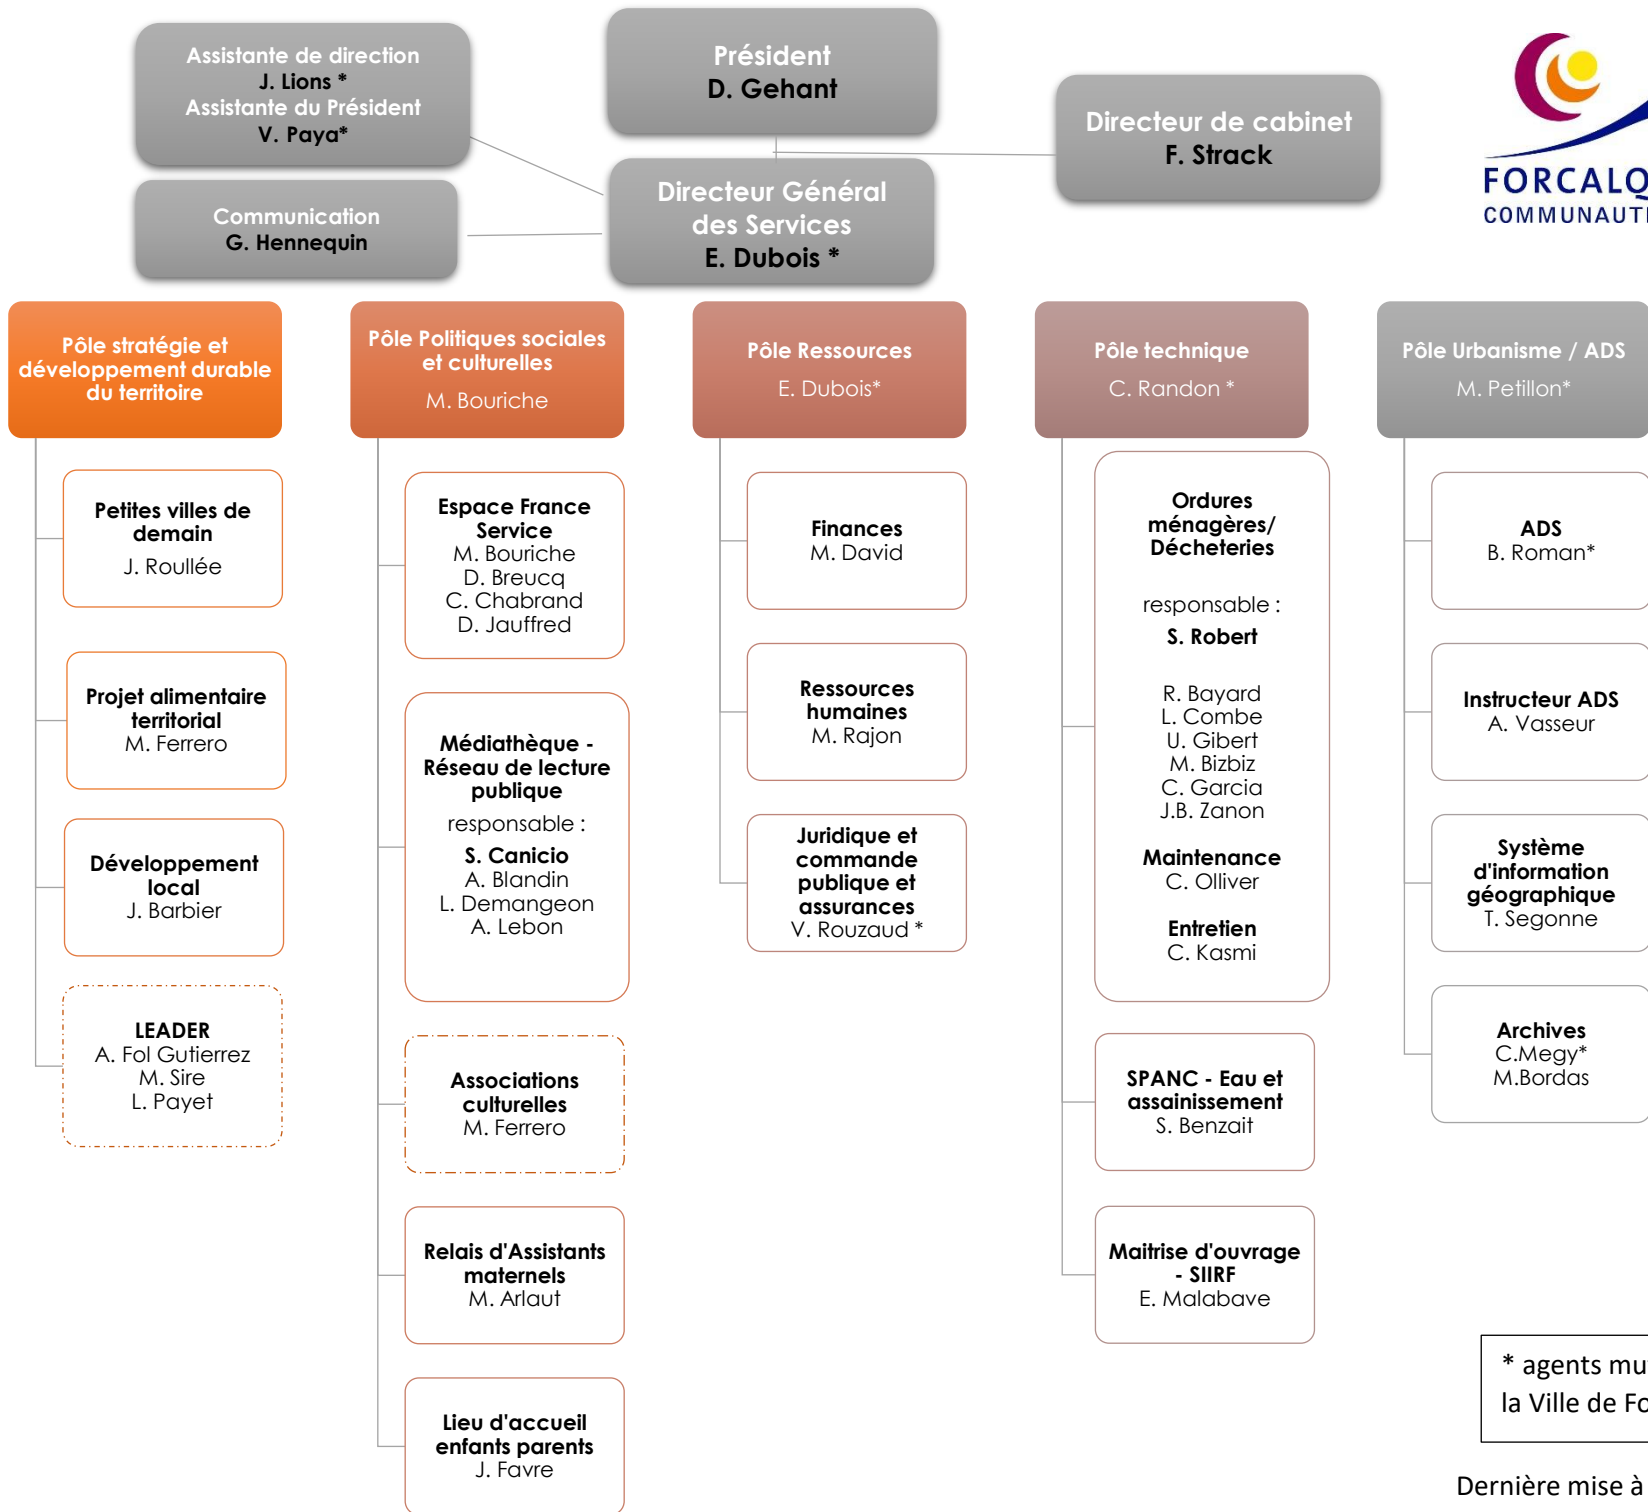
Assistante de direction
J. Lions *
Assistante du Président
V. Paya*

Président
D. Gehant

Directeur de cabinet
F. Strack

FORCALQ
COMMUNAUT

Communication
G. Hennequin

Directeur Général des Services
E. Dubois *

Pôle stratégie et développement durable du territoire

Petites villes de demain
J. Roullée

Projet alimentaire territorial
M. Ferrero

Développement local
J. Barbier

LEADER
A. Fol Gutierrez
M. Sire
L. Payet

Pôle Politiques sociales et culturelles
M. Bouriche

Espace France Service
M. Bouriche
D. Breucq
C. Chabrand
D. Jauffred

Médiathèque - Réseau de lecture publique
responsable :
S. Canicio
A. Blandin
L. Demangeon
A. Lebon

Associations culturelles
M. Ferrero

Relais d'Assistants maternels
M. Arlaut

Lieu d'accueil enfants parents
J. Favre

Pôle Ressources
E. Dubois*

Finances
M. David

Ressources humaines
M. Rajon

Juridique et commande publique et assurances
V. Rouzaud *

Pôle technique
C. Randon *

Ordures ménagères/ Décheteries
responsable :
S. Robert
R. Bayard
L. Combe
U. Gibert
M. Bizbiz
C. Garcia
J.B. Zanon
Maintenance
C. Olliver
Entretien
C. Kasmi

SPANC - Eau et assainissement
S. Benzait

Maitrise d'ouvrage - SIIRF
E. Malabave

Pôle Urbanisme / ADS
M. Petillon*

ADS
B. Roman*

Instructeur ADS
A. Vasseur

Système d'information géographique
T. Segonne

Archives
C.Megy*
M.Bordas

* agents mu
la Ville de Fo

Dernière mise à